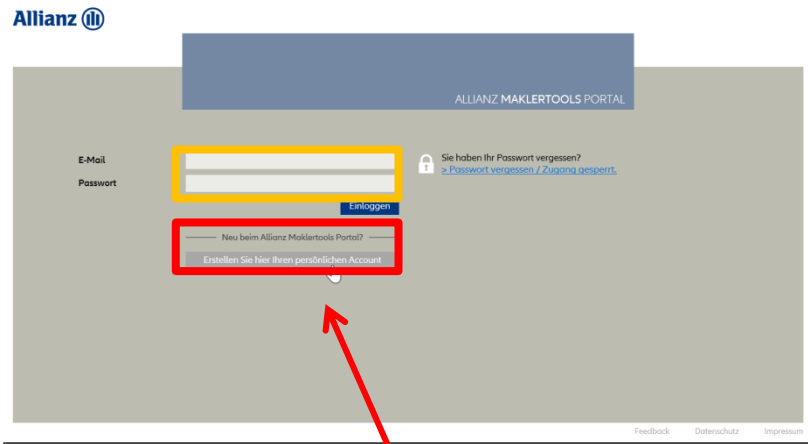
Allianz

ALLIANZ MAKLERTOOLS PORTAL

E-Mail

Passwort

Einloggen

Sie haben Ihr Passwort vergessen?

> Passwort vergessen / Zugang gesperrt.

Neu beim Allianz Maklertools Portal?

Erstellen Sie hier Ihren persönlichen Account

Feedback Datenschutz Impressum